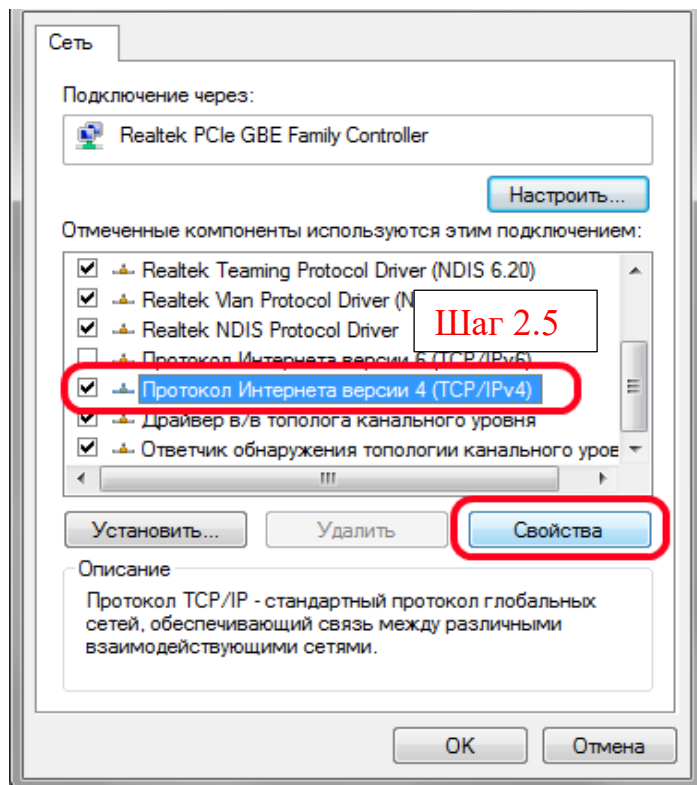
Сеть

Подключение через:

Realtek PCIe GBE Family Controller

Настроить...

Отмеченные компоненты используются этим подключением:

Realtek Teaming Protocol Driver (NDIS 6.20)
Realtek Vlan Protocol Driver (N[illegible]
Realtek NDIS Protocol Driver
Протокол Интернета версии 6 (TCP/IPv6)
Протокол Интернета версии 4 (TCP/IPv4)
Драйвер в/в тополога канального уровня
Ответчик обнаружения топологии канального уров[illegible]

Шаг 2.5

Установить...
Удалить
Свойства

Описание
Протокол TCP/IP - стандартный протокол глобальных сетей, обеспечивающий связь между различными взаимодействующими сетями.

OK
Отмена